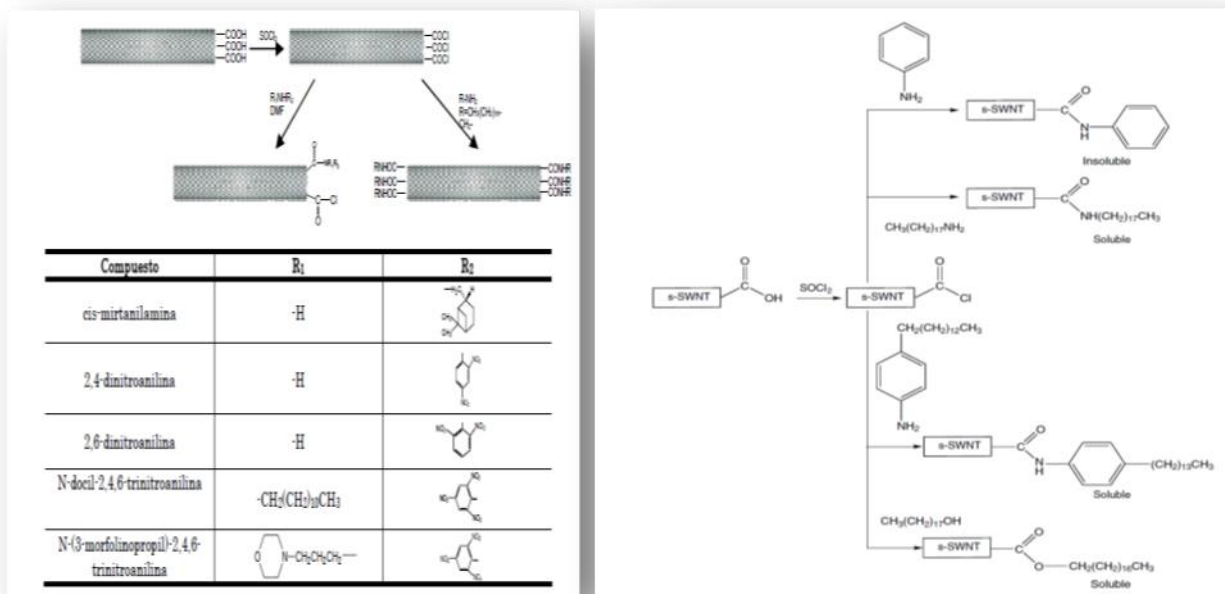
—COOH
—COOH
—COOH
$SOCl_2$
—COCl
—COCl
—COCl

$R_1NHR_2$
DMF

$R_1NH_2$
$R_1CH_2(CH_2)_n$
$CH_2$

—$NR_1R_2$
C—Cl
O

$R_1HOC$—
$R_1HOC$—
$R_1HOC$—
—CONHR
—CONHR
—CONHR

| Compuesto | $R_1$ | $R_2$ |
|---|---|---|
| cis-mirtanilamina | -H | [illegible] |
| 2,4-dinitroanilina | -H | $NO_2$ $NO_2$ |
| 2,6-dinitroanilina | -H | $NO_2$ $NO_2$ |
| N-docil-2,4,6-trinitroanilina | $-CH_2(CH_2)_{10}CH_3$ | $NO_2$ $NO_2$ $NO_2$ |
| N-(3-morfolinopropil)-2,4,6-trinitroanilina | N—$CH_2CH_2CH_2$— | $NO_2$ $NO_2$ $NO_2$ |

$NH_2$
s-SWNT
O
N
H
Insoluble

s-SWNT
O
$NH(CH_2)_{17}CH_3$
$CH_3(CH_2)_{17}NH_2$
Soluble

s-SWNT
O
OH
$SOCl_2$
s-SWNT
O
Cl

$CH_2(CH_2)_{12}CH_3$
$NH_2$
s-SWNT
O
N
H
$(CH_2)_{13}CH_3$
Soluble

$CH_3(CH_2)_{17}OH$
s-SWNT
O
O
$CH_2(CH_2)_{16}CH_3$
Soluble